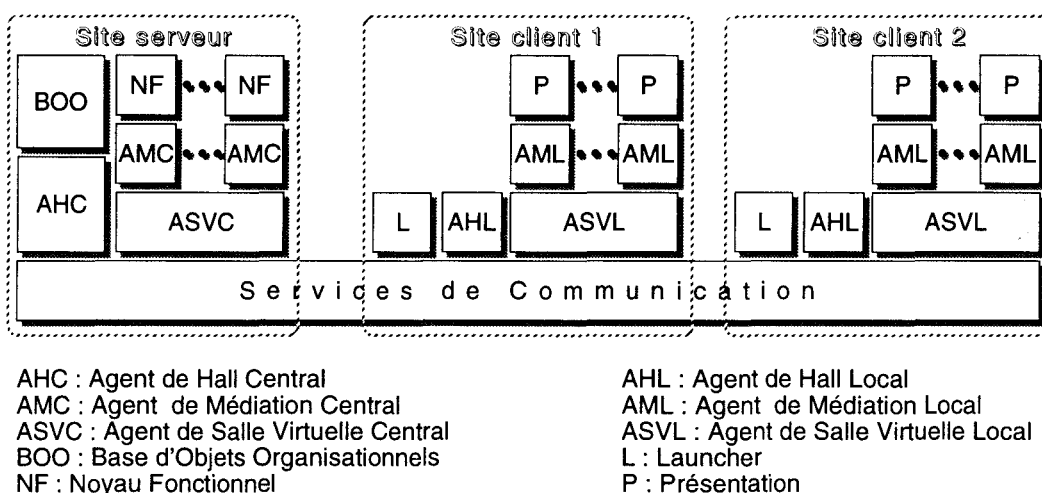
Site serveur

BOO

NF ••• NF

AMC ••• AMC

AHC

ASVC

Site client 1

P ••• P

AML ••• AML

L

AHL

ASVL

Site client 2

P ••• P

AML ••• AML

L

AHL

ASVL

Services de Communication

AHC : Agent de Hall Central
AMC : Agent de Médiation Central
ASVC : Agent de Salle Virtuelle Central
BOO : Base d'Objets Organisationnels
NF : Noyau Fonctionnel

AHL : Agent de Hall Local
AML : Agent de Médiation Local
ASVL : Agent de Salle Virtuelle Local
L : Launcher
P : Présentation